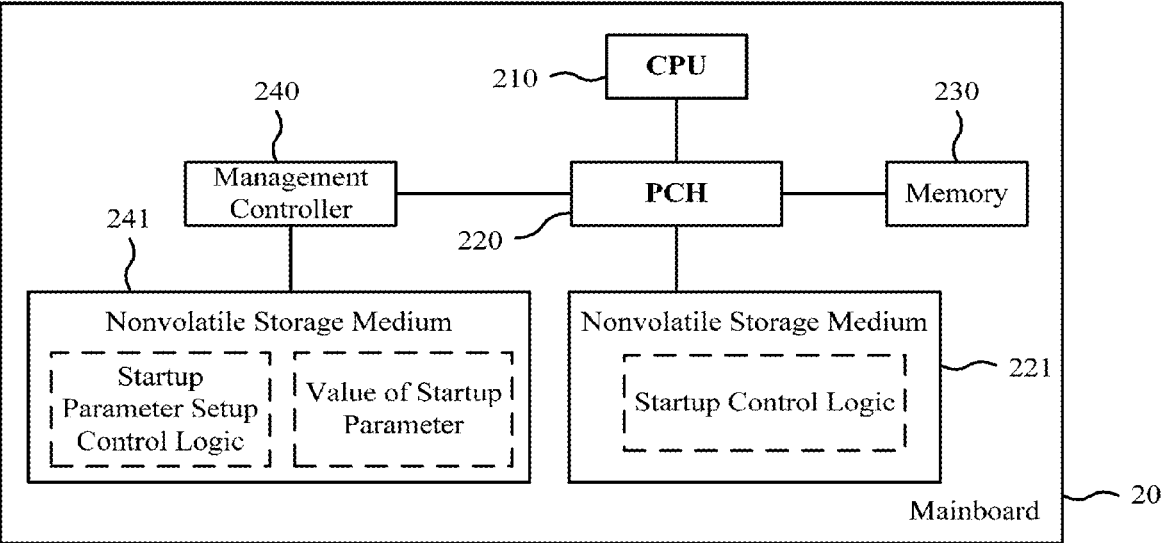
210
CPU

240

230

Management Controller

PCH

Memory

241

220

Nonvolatile Storage Medium

Startup Parameter Setup Control Logic

Value of Startup Parameter

Nonvolatile Storage Medium

Startup Control Logic

221

Mainboard

20